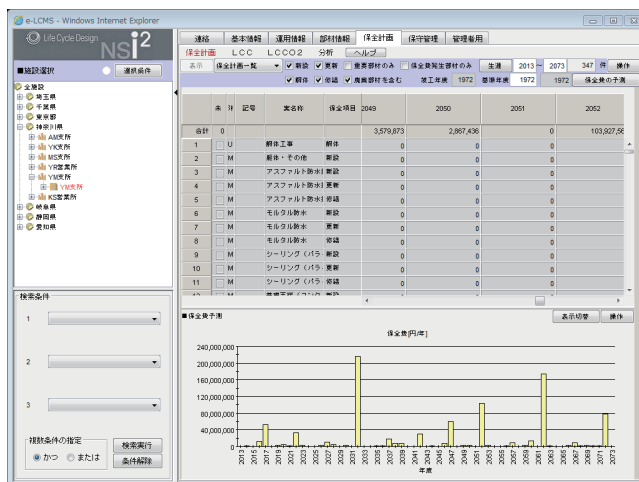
e-LCMS - Windows Internet Explorer

Life Cycle Design NSi2

■施設選択 選択条件

全施設
埼玉県
千葉県
東京都
神奈川県
AM支所
YK支所
MS支所
YR営業所
YM支所
YM支所
KS営業所
岐阜県
静岡県
愛知県

検索条件
1
2
3
複数条件の指定
かつ または
検索実行
条件解除

連絡 基本情報 運用情報 部材情報 保全計画 保守管理 管理者用
保全計画 LCC LCCO2 分析 ヘルプ
表示 保全計画一覧 新設 更新 重要部材のみ 保全費発生部材のみ 生涯 2013 ～ 2073 347 件 操作
解体 修繕 廃棄部材を含む 竣工年度 1972 基準年度 1972 1972 保全費の予測

| | 未 | 対 | 記号 | 業名称 | 保全項目 | 2049 | 2050 | 2051 | 2052 |
|---|---|---|---|---|---|---|---|---|---|
| 合計 | 0 | | | | | 3,579,873 | 2,867,436 | 0 | 103,927,5 |
| 1 | | U | | 解体工事 | 解体 | 0 | 0 | 0 | 0 |
| 2 | | M | | 躯体・その他 | 新設 | 0 | 0 | 0 | 0 |
| 3 | | M | | アスファルト防水 | 新設 | 0 | 0 | 0 | 0 |
| 4 | | M | | アスファルト防水 | 更新 | 0 | 0 | 0 | 0 |
| 5 | | M | | アスファルト防水 | 修繕 | 0 | 0 | 0 | 0 |
| 6 | | M | | モルタル防水 | 新設 | 0 | 0 | 0 | 0 |
| 7 | | M | | モルタル防水 | 更新 | 0 | 0 | 0 | 0 |
| 8 | | M | | モルタル防水 | 修繕 | 0 | 0 | 0 | 0 |
| 9 | | M | | シーリング（パラ | 新設 | 0 | 0 | 0 | 0 |
| 10 | | M | | シーリング（パラ | 更新 | 0 | 0 | 0 | 0 |
| 11 | | M | | シーリング（パラ | 修繕 | 0 | 0 | 0 | 0 |

■保全費予測 表示切替 操作

保全費[円/年]

240,000,000
200,000,000
160,000,000
120,000,000
80,000,000
40,000,000
0

2013 2015 2017 2019 2021 2023 2025 2027 2029 2031 2033 2035 2037 2039 2041 2043 2045 2047 2049 2051 2053 2055 2057 2059 2061 2063 2065 2067 2069 2071 2073
年度